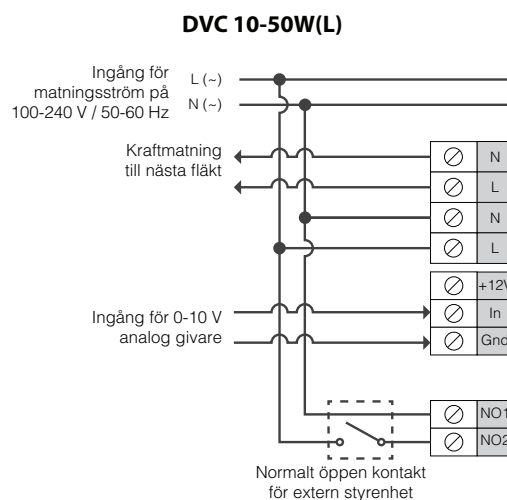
DVC 10-50W(L)

Ingång för matningsström på 100-240 V / 50-60 Hz

L (~)

N (~)

Kraftmatning till nästa fläkt

N

L

N

L

+12V

In

Gnd

Ingång för 0-10 V analog givare

NO1

NO2

Normalt öppen kontakt för extern styrenhet